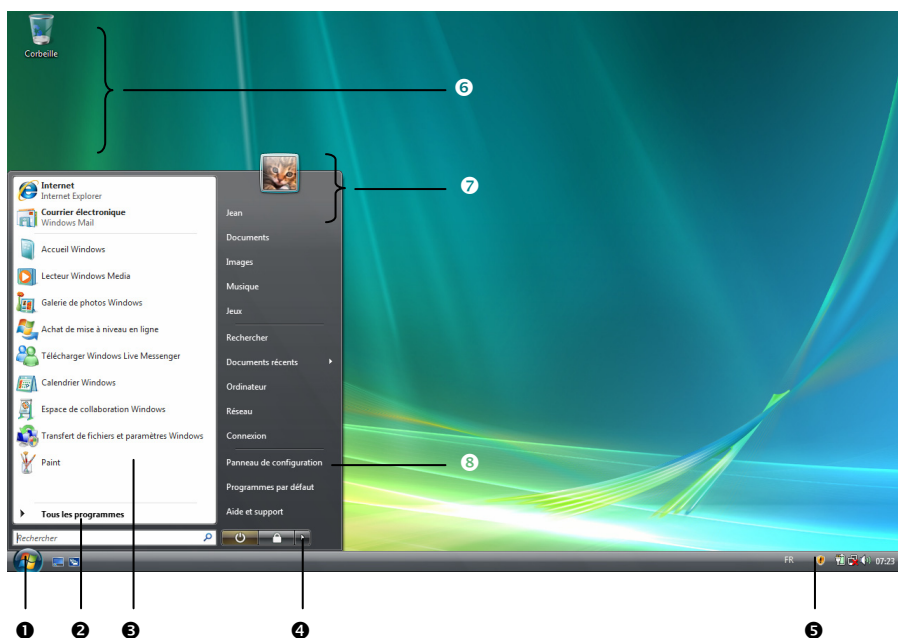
Corbeille

❻

❼

Internet
Internet Explorer

Courrier électronique
Windows Mail

Accueil Windows

Lecteur Windows Media

Galerie de photos Windows

Achat de mise à niveau en ligne

Télécharger Windows Live Messenger

Calendrier Windows

Espace de collaboration Windows

Transfert de fichiers et paramètres Windows

Paint

Tous les programmes

Rechercher

Jean

Documents

Images

Musique

Jeux

Rechercher

Documents récents

Ordinateur

Réseau

Connexion

Panneau de configuration

Programmes par défaut

Aide et support

❽

FR 07:23

❶ ❷ ❸ ❹ ❺